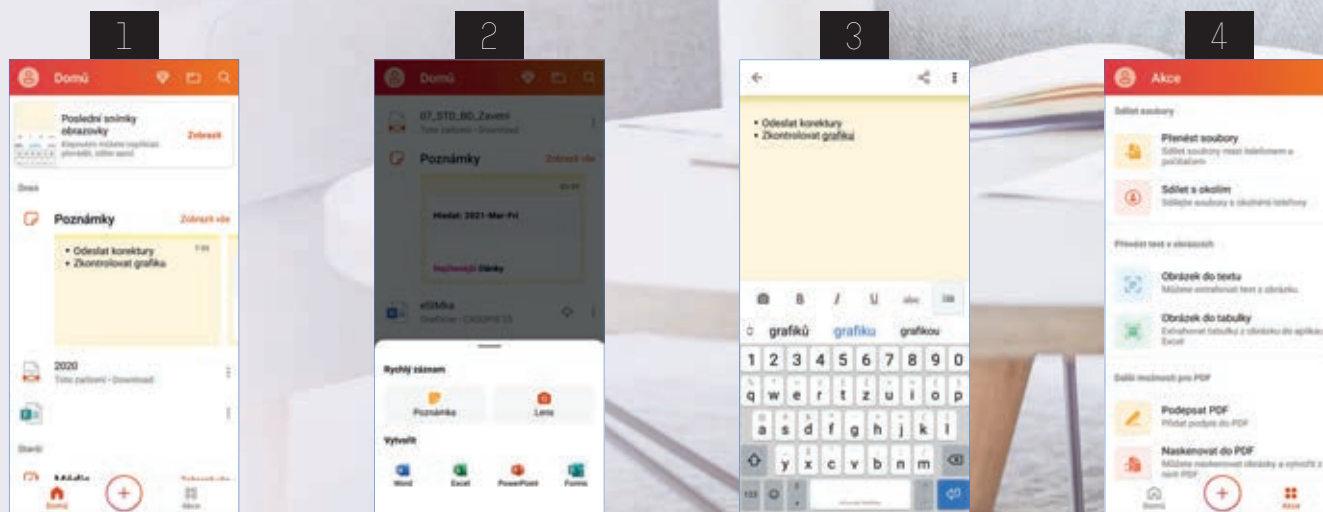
1

Domů

Poslední snímky obrazovky
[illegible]
Zobrazit

Dnes

Poznámky
Zobrazit vše

• Odeslat korektury
• Zkontrolovat grafiku

2020
Toto zařízení · Download

Starší

Média
Zobrazit vše

Domů
Akce

2

Domů

07_STD_BD_Zaveti
Toto zařízení · Download

Poznámky
Zobrazit vše

Hledat: 2021-Mar-Fri

Nejčtenější Články

eStrika
OneDrive · CASOPIS 21

Rychlý záznam

Poznámka
Lens

Vytvořit

Word
Excel
PowerPoint
Forms

3

• Odeslat korektury
• Zkontrolovat grafiku

B
I
U
abc

grafiků
grafiku
grafikou

1 2 3 4 5 6 7 8 9 0
q w e r t z u i o p
a s d f g h j k l
y x c v b n m

4

Akce

Sdílet soubory

Přenést soubory
Sdílet soubory mezi telefonem a počítačem

Sdílet s okolím
Sdílejte soubory s okolními telefony

Převést text v obrázcích

Obrázek do textu
Můžete extrahovat text z obrázku

Obrázek do tabulky
Extrahovat tabulky z obrázku do aplikace Excel

Další možnosti pro PDF

Podepsat PDF
Přidat podpis do PDF

Naskenovat do PDF
Můžete naskenovat obrázky a vytvořit z nich PDF

Domů
Akce